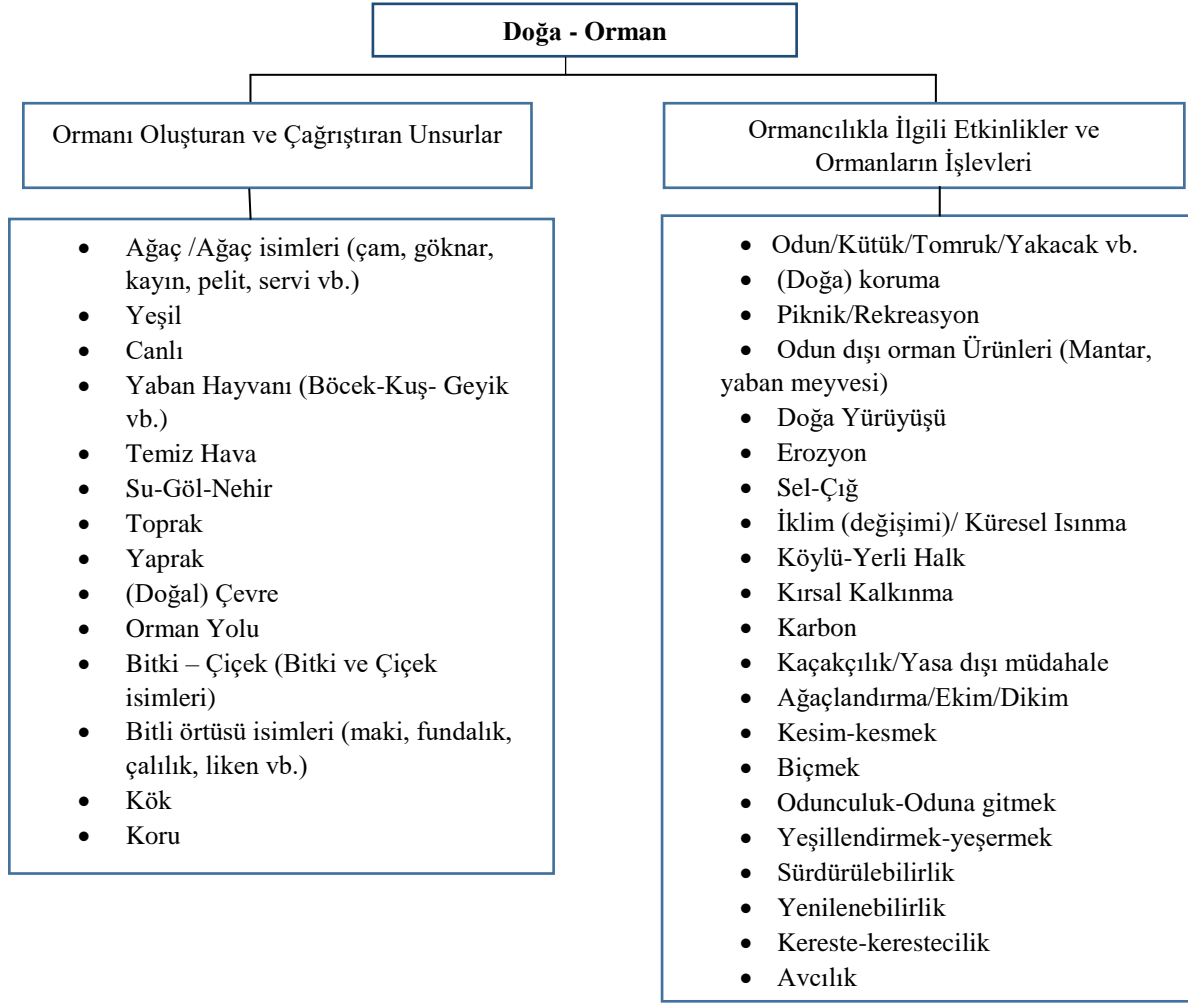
Doğa - Orman

Ormanı Oluşturan ve Çağrıştıran Unsurlar

- Ağaç /Ağaç isimleri (çam, göknar, kayın, pelit, servi vb.)
- Yeşil
- Canlı
- Yaban Hayvanı (Böcek-Kuş- Geyik vb.)
- Temiz Hava
- Su-Göl-Nehir
- Toprak
- Yaprak
- (Doğal) Çevre
- Orman Yolu
- Bitki – Çiçek (Bitki ve Çiçek isimleri)
- Bitli örtüsü isimleri (maki, fundalık, çalılık, liken vb.)
- Kök
- Koru

Ormancılıkla İlgili Etkinlikler ve Ormanların İşlevleri

- Odun/Kütük/Tomruk/Yakacak vb.
- (Doğa) koruma
- Piknik/Rekreasyon
- Odun dışı orman Ürünleri (Mantar, yaban meyvesi)
- Doğa Yürüyüşü
- Erozyon
- Sel-Çığ
- İklim (değişimi)/ Küresel Isınma
- Köylü-Yerli Halk
- Kırsal Kalkınma
- Karbon
- Kaçakçılık/Yasa dışı müdahale
- Ağaçlandırma/Ekim/Dikim
- Kesim-kesmek
- Biçmek
- Odunculuk-Oduna gitmek
- Yeşillendirmek-yeşermek
- Sürdürülebilirlik
- Yenilenebilirlik
- Kereste-kerestecilik
- Avcılık